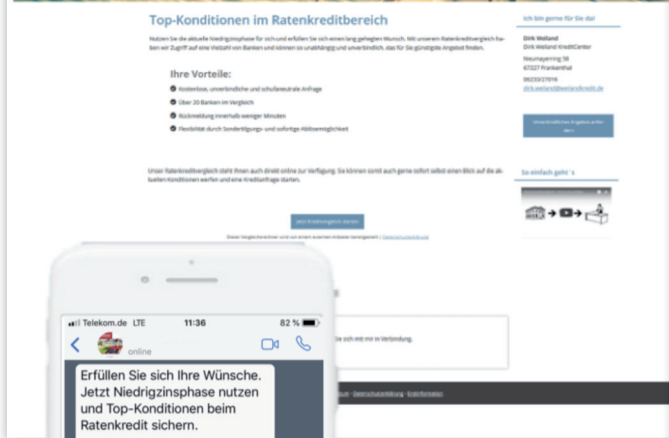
Top-Konditionen im Ratenkreditbereich

Nutzen Sie die aktuelle Niedrigzinsphase für sich und erfüllen Sie sich einen lang gehegten Wunsch. Mit unserem Ratenkreditvergleich haben wir Zugriff auf eine Vielzahl von Banken und können so unabhängig und unverbindlich, das für Sie günstigste Angebot finden.

Ihre Vorteile:

Kostenlose, unverbindliche und schufaneutrale Anfrage

Über 20 Banken im Vergleich

Rückmeldung innerhalb weniger Minuten

Flexibilität durch Sondertilgungs- und sofortige Ablösemöglichkeit

Unser Ratenkreditvergleich steht Ihnen auch direkt online zur Verfügung. Sie können somit auch gerne sofort selbst einen Blick auf die aktuellen Konditionen werfen und eine Kreditanfrage starten.

Jetzt Kreditvergleich starten

Dieser Vergleichsrechner wird von einem externen Anbieter bereitgestellt | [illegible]

Ich bin gerne für Sie da!

Dirk Weiland
Dirk Weiland KreditCenter

Neumayerring 58
67227 Frankenthal

06233/27016
dirk.weiland@weilandkredit.de

Unverbindliches Angebot anfordern

So einfach geht´s

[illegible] Sie sich mit mir in Verbindung.

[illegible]um · Datenschutzerklärung · Erstinformation

Telekom.de LTE 11:36 82 %

online

Erfüllen Sie sich Ihre Wünsche. Jetzt Niedrigzinsphase nutzen und Top-Konditionen beim Ratenkredit sichern.